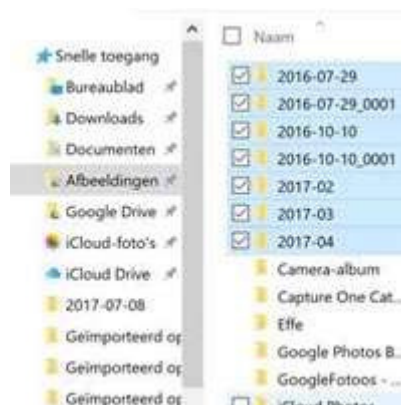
Snelle toegang
Bureaublad
Downloads
Documenten
Afbeeldingen
Google Drive
iCloud-foto's
iCloud Drive
2017-07-08
Geïmporteerd op
Geïmporteerd op
Geïmporteerd op

Naam
2016-07-29
2016-07-29_0001
2016-10-10
2016-10-10_0001
2017-02
2017-03
2017-04
Camera-album
Capture One Cat...
Effe
Google Photos B...
GoogleFotoos - ...
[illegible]